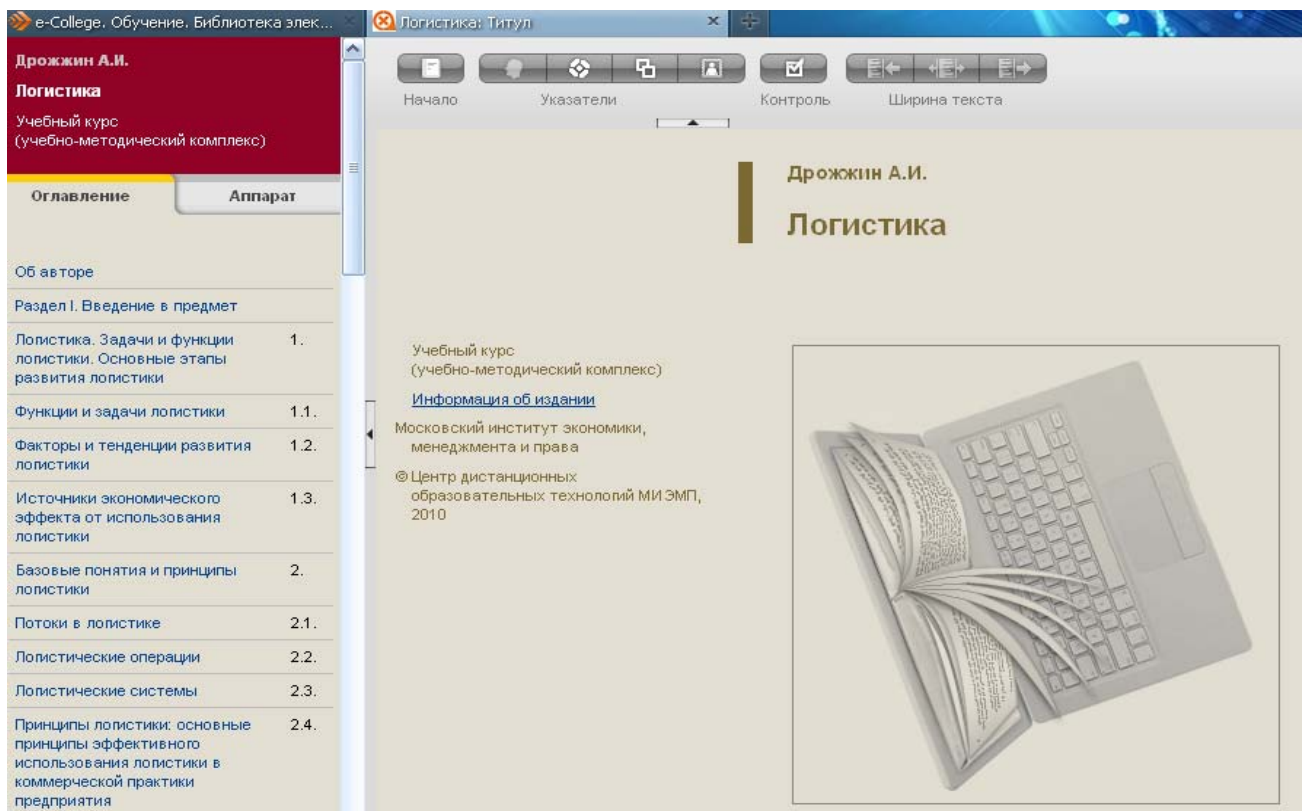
e-College. Обучение. Библиотека элек...

Логистика: Титул

Дрожжин А.И.

Логистика

Учебный курс
(учебно-методический комплекс)

Оглавление

Аппарат

Об авторе

Раздел I. Введение в предмет

Логистика. Задачи и функции логистики. Основные этапы развития логистики 1.

Функции и задачи логистики 1.1.

Факторы и тенденции развития логистики 1.2.

Источники экономического эффекта от использования логистики 1.3.

Базовые понятия и принципы логистики 2.

Потоки в логистике 2.1.

Логистические операции 2.2.

Логистические системы 2.3.

Принципы логистики: основные принципы эффективного использования логистики в коммерческой практики предприятия 2.4.

Начало

Указатели

Контроль

Ширина текста

Дрожжин А.И.

Логистика

Учебный курс
(учебно-методический комплекс)

Информация об издании

Московский институт экономики, менеджмента и права

© Центр дистанционных образовательных технологий МИЭМП, 2010